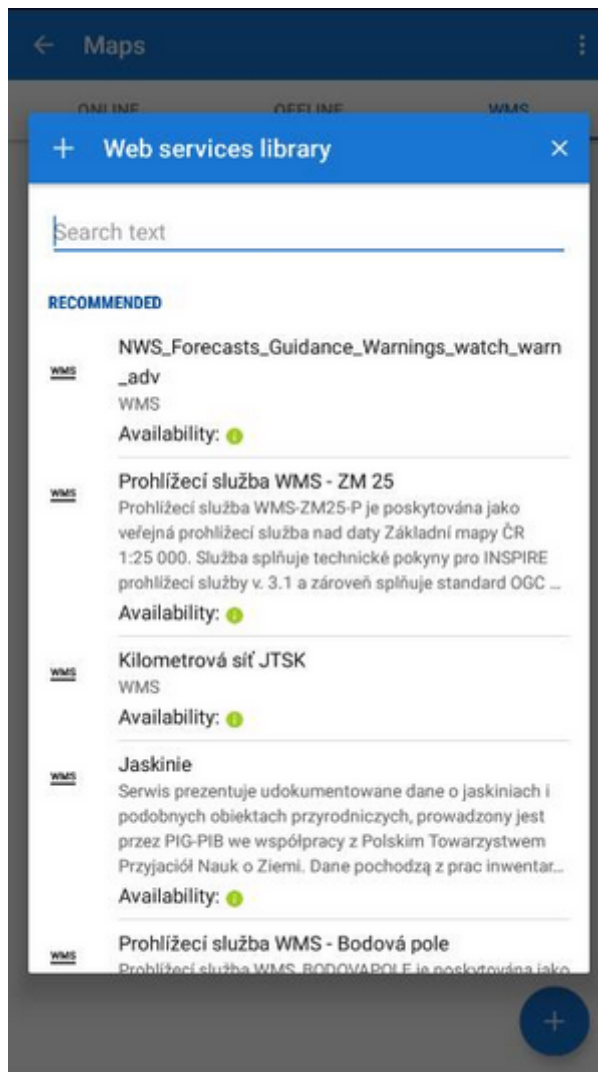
Maps

ONLINE OFFLINE WMS

+ Web services library ×

Search text

RECOMMENDED

WMS NWS_Forecasts_Guidance_Warnings_watch_warn_adv
WMS
Availability:

WMS Prohlížecí služba WMS - ZM 25
Prohlížecí služba WMS-ZM25-P je poskytována jako veřejná prohlížecí služba nad daty Základní mapy ČR 1:25 000. Služba splňuje technické pokyny pro INSPIRE prohlížecí služby v. 3.1 a zároveň splňuje standard OGC ...
Availability:

WMS Kilometrová síť JTSK
WMS
Availability:

WMS Jaskinie
Serwis prezentuje udokumentowane dane o jaskiniach i podobnych obiektach przyrodniczych, prowadzony jest przez PIG-PIB we współpracy z Polskim Towarzystwem Przyjaciół Nauk o Ziemi. Dane pochodzą z prac inwentar...
Availability:

WMS Prohlížecí služba WMS - Bodová pole
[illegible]

+